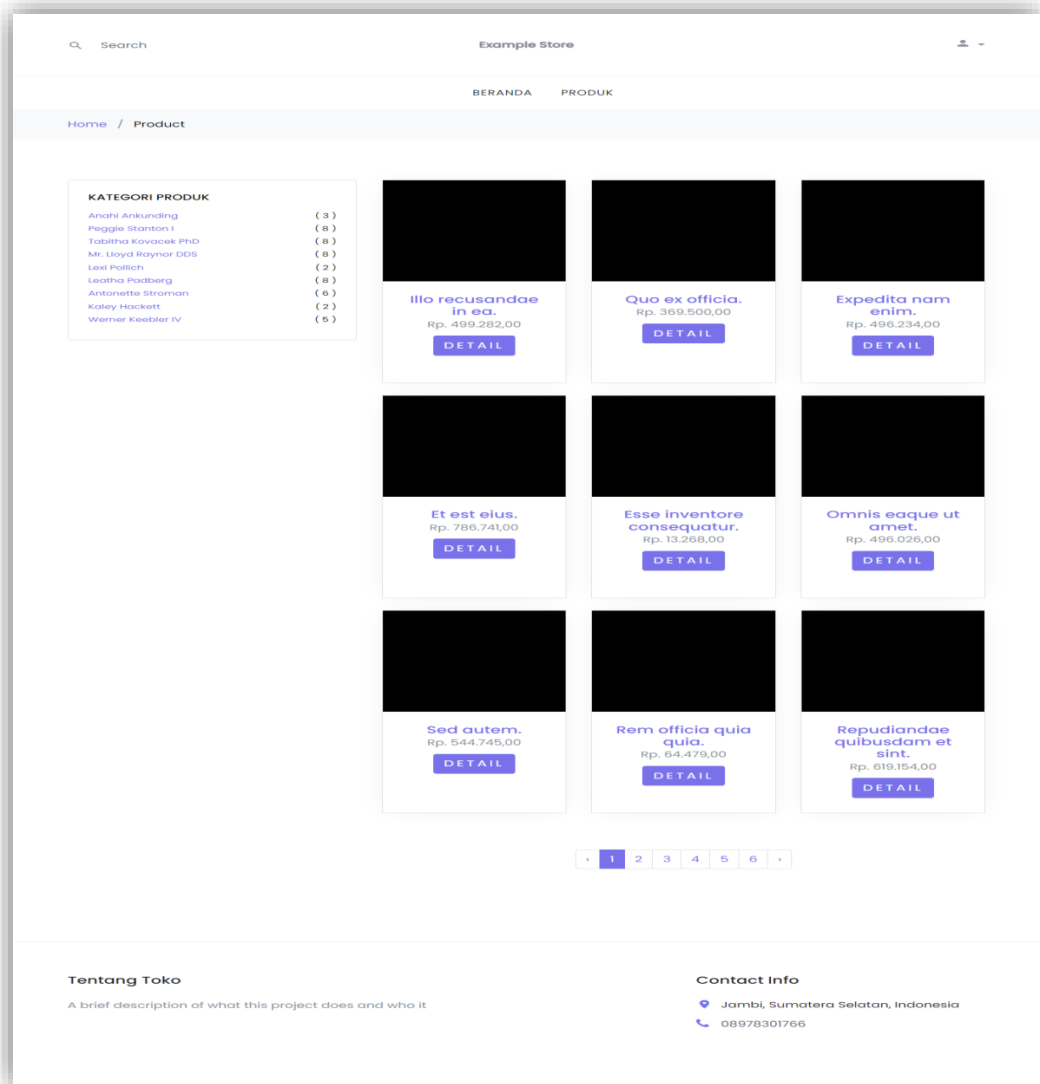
Search

Example Store

BERANDA PRODUK

Home / Product

KATEGORI PRODUK

| | |
|---|---|
| Anahi Ankunding | ( 3 ) |
| Peggie Stanton I | ( 8 ) |
| Tabitha Kovacek PhD | ( 8 ) |
| Mr. Lloyd Raynor DDS | ( 8 ) |
| Lexi Pollich | ( 2 ) |
| Leatha Padberg | ( 8 ) |
| Antonette Stroman | ( 6 ) |
| Kaley Hackett | ( 2 ) |
| Werner Keebler IV | ( 5 ) |

Illo recusandae in ea.
Rp. 499.282,00
DETAIL

Quo ex officia.
Rp. 369.500,00
DETAIL

Expedita nam enim.
Rp. 496.234,00
DETAIL

Et est eius.
Rp. 786.741,00
DETAIL

Esse inventore consequatur.
Rp. 13.268,00
DETAIL

Omnis eaque ut amet.
Rp. 496.026,00
DETAIL

Sed autem.
Rp. 544.745,00
DETAIL

Rem officia quia quia.
Rp. 64.479,00
DETAIL

Repudiandae quibusdam et sint.
Rp. 619.154,00
DETAIL

‹ 1 2 3 4 5 6 ›

Tentang Toko

A brief description of what this project does and who it

Contact Info

Jambi, Sumatera Selatan, Indonesia

08978301766